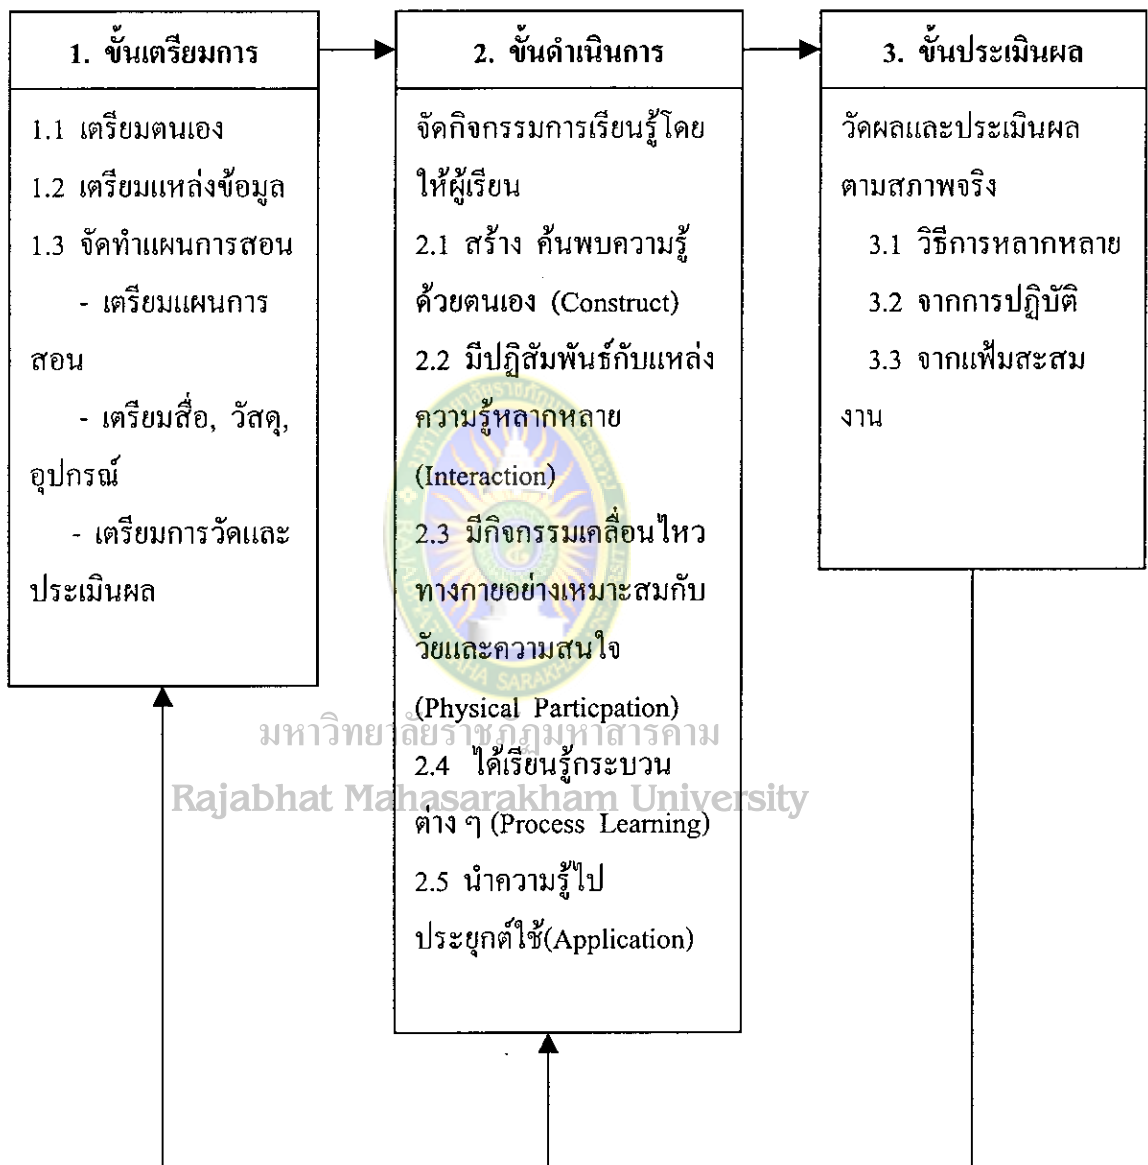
1. ขั้นเตรียมการ

1.1 เตรียมตนเอง

1.2 เตรียมแหล่งข้อมูล

1.3 จัดทำแผนการสอน

- เตรียมแผนการสอน

- เตรียมสื่อ, วัสดุ, อุปกรณ์

- เตรียมการวัดและประเมินผล

2. ขั้นดำเนินการ

จัดกิจกรรมการเรียนรู้โดยให้ผู้เรียน

2.1 สร้าง ค้นพบความรู้ด้วยตนเอง (Construct)

2.2 มีปฏิสัมพันธ์กับแหล่งความรู้หลากหลาย (Interaction)

2.3 มีกิจกรรมเคลื่อนไหวทางกายอย่างเหมาะสมกับวัยและความสนใจ (Physical Particpation)

2.4 ได้เรียนรู้กระบวนต่าง ๆ (Process Learning)

2.5 นำความรู้ไปประยุกต์ใช้(Application)

3. ขั้นประเมินผล

วัดผลและประเมินผลตามสภาพจริง

3.1 วิธีการหลากหลาย

3.2 จากการปฏิบัติ

3.3 จากแฟ้มสะสมงาน

มหาวิทยาลัยราชภัฏมหาสารคาม
Rajabhat Mahasarakham University